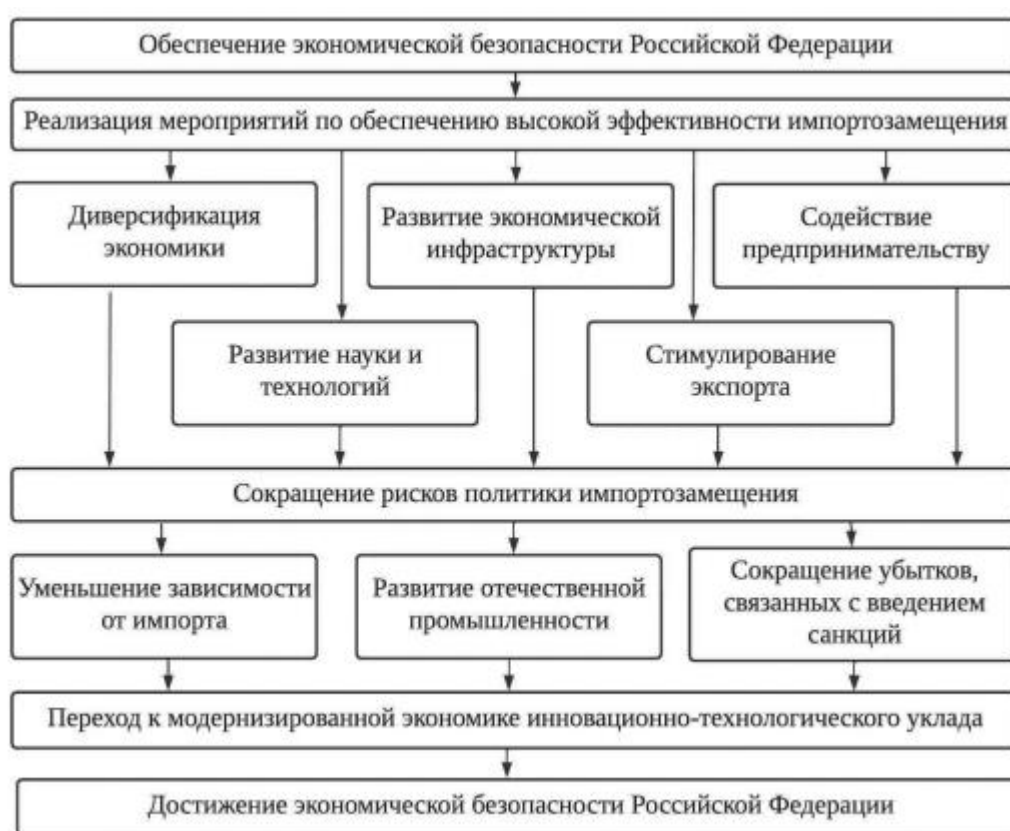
Обеспечение экономической безопасности Российской Федерации

Реализация мероприятий по обеспечению высокой эффективности импортозамещения

Диверсификация экономики

Развитие экономической инфраструктуры

Содействие предпринимательству

Развитие науки и технологий

Стимулирование экспорта

Сокращение рисков политики импортозамещения

Уменьшение зависимости от импорта

Развитие отечественной промышленности

Сокращение убытков, связанных с введением санкций

Переход к модернизированной экономике инновационно-технологического уклада

Достижение экономической безопасности Российской Федерации